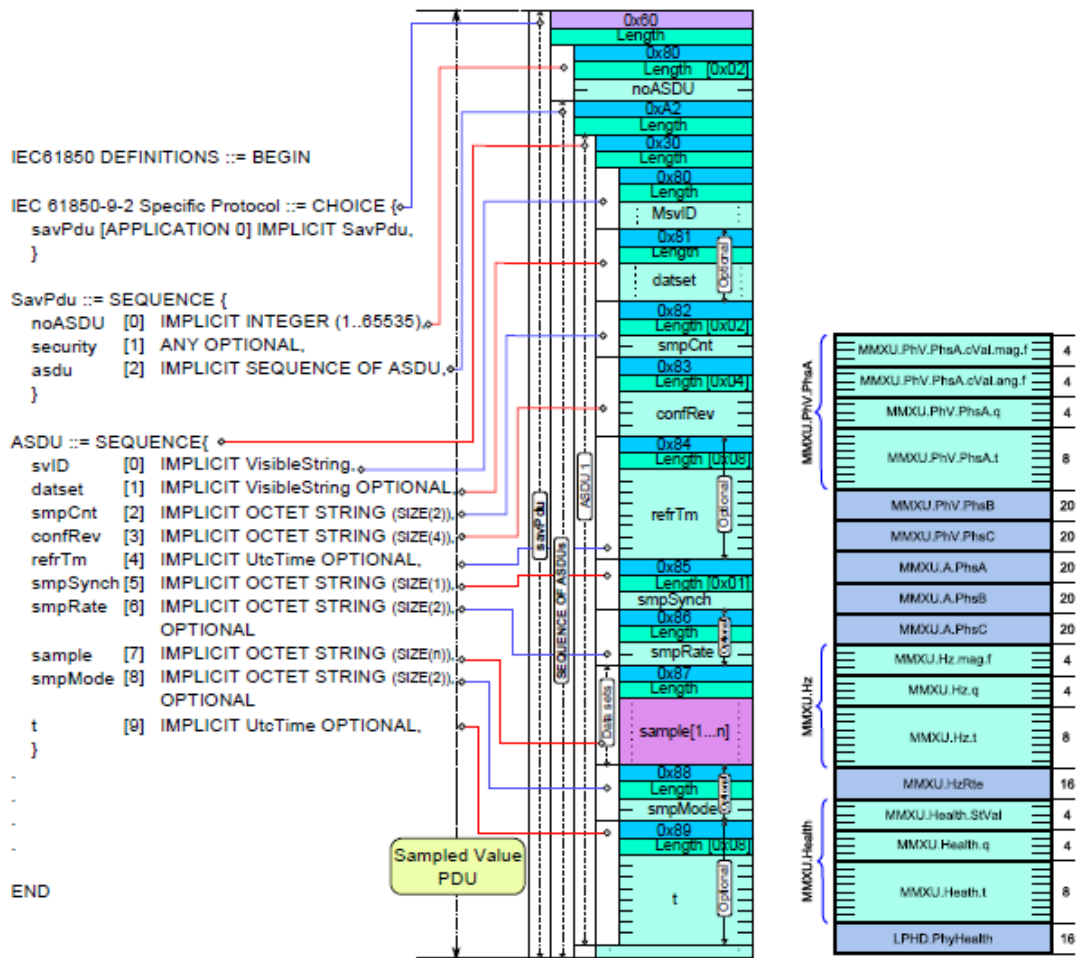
IEC61850 DEFINITIONS ::= BEGIN

IEC 61850-9-2 Specific Protocol ::= CHOICE {
savPdu [APPLICATION 0] IMPLICIT SavPdu,
}

SavPdu ::= SEQUENCE {
noASDU [0] IMPLICIT INTEGER (1..65535),
security [1] ANY OPTIONAL,
asdu [2] IMPLICIT SEQUENCE OF ASDU,
}

ASDU ::= SEQUENCE{
svID [0] IMPLICIT VisibleString,
datset [1] IMPLICIT VisibleString OPTIONAL,
smpCnt [2] IMPLICIT OCTET STRING (SIZE(2)),
confRev [3] IMPLICIT OCTET STRING (SIZE(4)),
refrTm [4] IMPLICIT UtcTime OPTIONAL,
smpSynch [5] IMPLICIT OCTET STRING (SIZE(1)),
smpRate [6] IMPLICIT OCTET STRING (SIZE(2)), OPTIONAL
sample [7] IMPLICIT OCTET STRING (SIZE(n)),
smpMode [8] IMPLICIT OCTET STRING (SIZE(2)), OPTIONAL
t [9] IMPLICIT UtcTime OPTIONAL,
}
.
.
.
.
END

Sampled Value PDU

savPdu
SEQUENCE OF ASDUs
ASDU 1

0x60
Length
0x80
Length [0x02]
noASDU
0xA2
Length
0x30
Length
0x80
Length
MsvID
0x81
Length
datset
Optional
0x82
Length [0x02]
smpCnt
0x83
Length [0x04]
confRev
0x84
Length [0x08]
refrTm
Optional
0x85
Length [0x01]
smpSynch
0x86
Length
smpRate
Optional
0x87
Length
Data sets
sample[1...n]
0x88
Length
smpMode
Optional
0x89
Length [0x08]
t
Optional

MMXU.PhV.PhsA
MMXU.Hz
MMXU.Health

| MMXU.PhV.PhsA.cVal.mag.f | 4 |
|---|---|
| MMXU.PhV.PhsA.cVal.ang.f | 4 |
| MMXU.PhV.PhsA.q | 4 |
| MMXU.PhV.PhsA.t | 8 |
| MMXU.PhV.PhsB | 20 |
| MMXU.PhV.PhsC | 20 |
| MMXU.A.PhsA | 20 |
| MMXU.A.PhsB | 20 |
| MMXU.A.PhsC | 20 |
| MMXU.Hz.mag.f | 4 |
| MMXU.Hz.q | 4 |
| MMXU.Hz.t | 8 |
| MMXU.HzRte | 16 |
| MMXU.Health.StVal | 4 |
| MMXU.Health.q | 4 |
| MMXU.Heath.t | 8 |
| LPHD.PhyHealth | 16 |